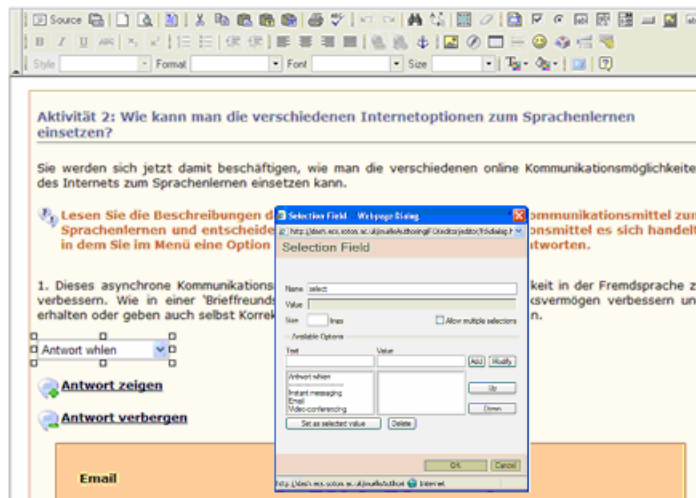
Source

Style | Format | Font | Size

Aktivität 2: Wie kann man die verschiedenen Internetoptionen zum Sprachenlernen einsetzen?

Sie werden sich jetzt damit beschäftigen, wie man die verschiedenen online Kommunikationsmöglichkeite des Internets zum Sprachenlernen einsetzen kann.

Lesen Sie die Beschreibungen d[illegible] Sprachenlernen und entscheide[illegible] in dem Sie im Menü eine Option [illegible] ommunikationsmittel zur onsmittel es sich handelt twortes.

1. Dieses asynchrone Kommunikations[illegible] verbessern. Wie in einer 'Brieffreunds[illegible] erhalten oder geben auch selbst Korrek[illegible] keit in der Fremdsprache z ksvermögen verbessern un n.

Antwort whlen

Antwort zeigen

Antwort verbergen

Email

Selection Field -- Webpage Dialog
http://desh.ecs.soton.ac.uk/mailleAuthoring/FCKeditor/editor/fckdialog.h
Selection Field

Name select
Value
Size lines
Allow multiple selections
Available Options
Text
Value
Add
Modify
Antwort whlen
Instant messaging
Email
Video-conferencing
Up
Down
Set as selected value
Delete
OK
Cancel
http://desh.ecs.soton.ac.uk/mailleAuthor Internet